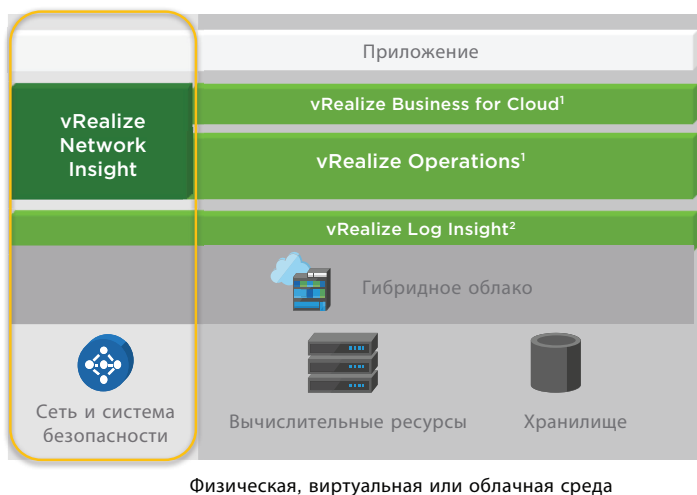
Приложение

vRealize Network Insight

vRealize Business for Cloud$^1$

vRealize Operations$^1$

vRealize Log Insight$^2$

Гибридное облако

Сеть и система безопасности

Вычислительные ресурсы

Хранилище

Физическая, виртуальная или облачная среда